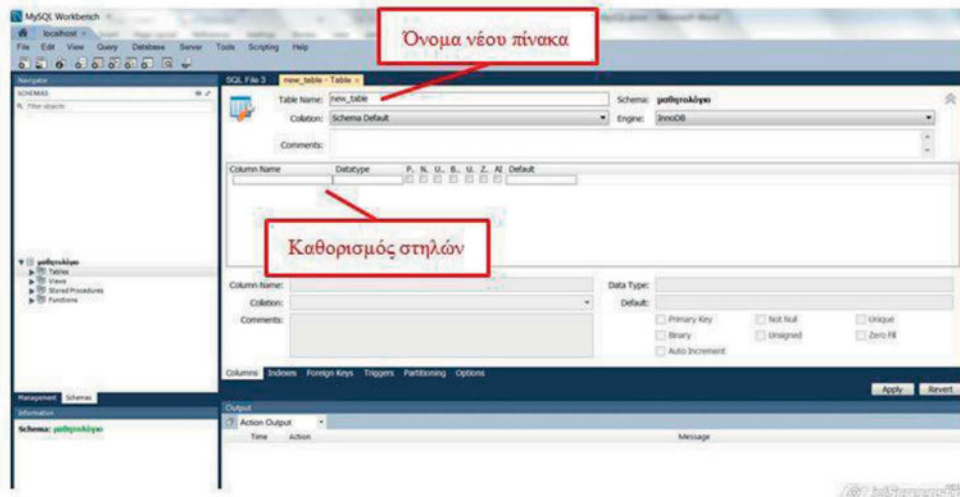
MySQL Workbench
localhost
File Edit View Query Database Server Tools Scripting Help
Όνομα νέου πίνακα
Navigator
SCHEMAS
Filter objects
SQL File 3 new_table - Table
Table Name: new_table
Schema: μαθητολόγιο
Collation: Schema Default
Engine: InnoDB
Comments:
Column Name Datatype P. N. U. B. U. Z. AI Default
Καθορισμός στηλών
μαθητολόγιο
Tables
Views
Stored Procedures
Functions
Column Name:
Data Type:
Collation:
Default:
Comments:
Primary Key
Not Null
Unique
Binary
Unsigned
Zero Fill
Auto Increment
Columns Indexes Foreign Keys Triggers Partitioning Options
Apply Revert
Management Schemas
Information
Schema: μαθητολόγιο
Output
Action Output
Time Action Message
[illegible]